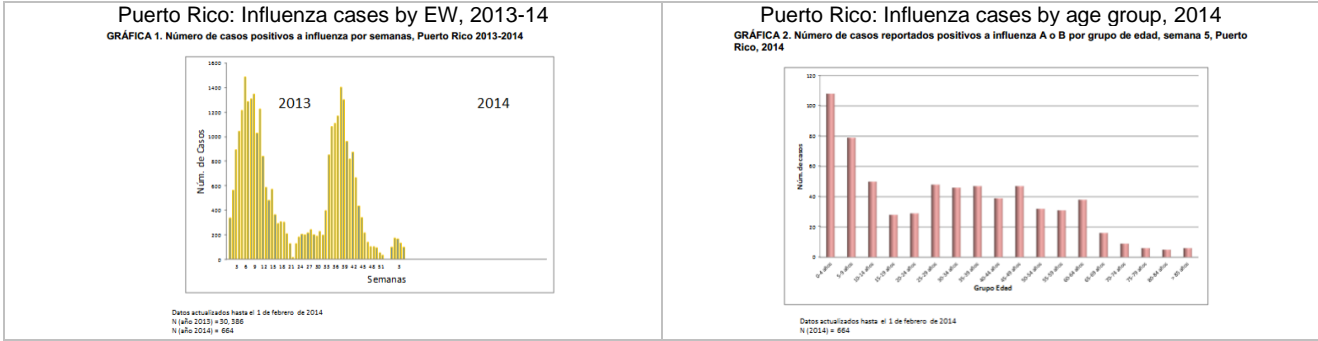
Puerto Rico: Influenza cases by EW, 2013-14

GRÁFICA 1. Número de casos positivos a influenza por semanas, Puerto Rico 2013-2014

1600
1400
1200
1000
800
600
400
200
0

Núm. de Casos

2013

2014

3 6 9 12 15 18 21 24 27 30 33 36 39 42 45 48 51 3

Semanas

Datos actualizados hasta el 1 de febrero de 2014
N (año 2013) = 30, 386
N (año 2014) = 664

Puerto Rico: Influenza cases by age group, 2014

GRÁFICA 2. Número de casos reportados positivos a influenza A o B por grupo de edad, semana 5, Puerto Rico, 2014

120
100
80
60
40
20
0

Núm. de casos

0-4 años
5-9 años
10-14 años
15-19 años
20-24 años
25-29 años
30-34 años
35-39 años
40-44 años
45-49 años
50-54 años
55-59 años
60-64 años
65-69 años
70-74 años
75-79 años
80-84 años
> 85 años

Grupo Edad

Datos actualizados hasta el 1 de febrero de 2014
N (2014) = 664